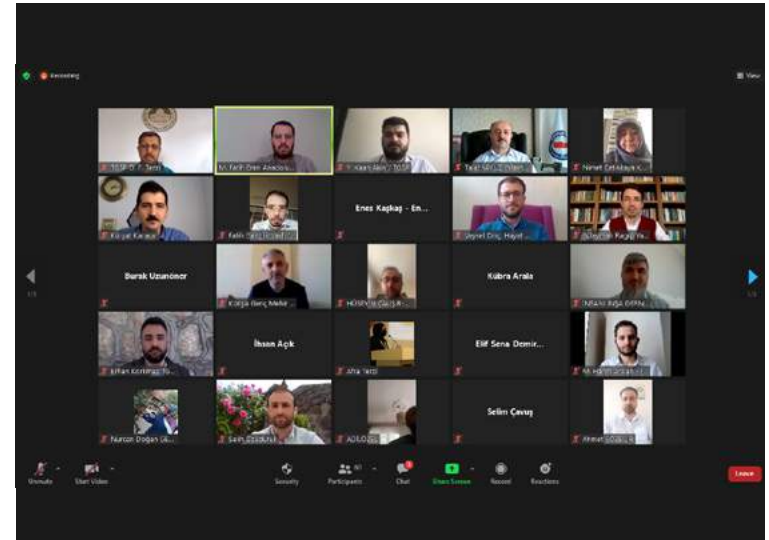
Recording

View

TÜSİD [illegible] Temi

M. Fatih Eren Akacan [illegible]

Y. Kayış Akın / TÜSİD

Talat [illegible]

Nimet Ortakaya K...

Koryat Karaca

Fatih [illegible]

Enes Kaçkaç - En...

Veysel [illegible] Hayat...

Bülent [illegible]

Burak Uzunöner

Konya Genç Mekke...

HÜSEYİN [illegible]

Kübra Arala

İNSANİ İNŞA DERN...

Erhan Korkmaz Yo...

İhsan Açık

Alfa Tecit

Elif Sena Demir...

M. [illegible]

Nurcan Doğan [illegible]

Salih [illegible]

ADİLOĞL...

Selim Çavuş

Ahmet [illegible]

1/3

1/3

Unmute

Start Video

Security

Participants 50

Chat

Share Screen

Record

Reactions

Leave